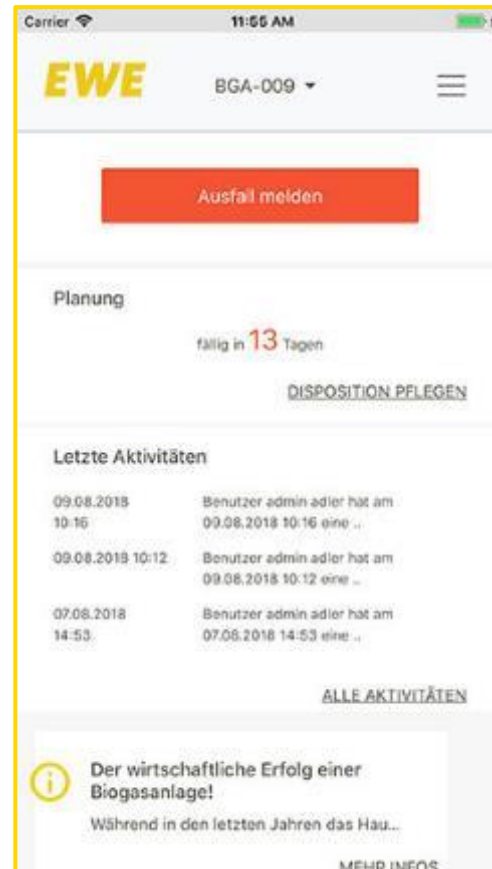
Carrier 11:55 AM

EWE BGA-009 ▾

Ausfall melden

Planung

fällig in 13 Tagen

DISPOSITION PFLEGEN

Letzte Aktivitäten

| | |
|---|---|
| 09.08.2018 10:16 | Benutzer admin adler hat am 09.08.2018 10:16 eine .. |
| 09.08.2018 10:12 | Benutzer admin adler hat am 09.08.2018 10:12 eine .. |
| 07.08.2018 14:53 | Benutzer admin adler hat am 07.08.2018 14:53 eine .. |

ALLE AKTIVITÄTEN

Der wirtschaftliche Erfolg einer Biogasanlage!

Während in den letzten Jahren das Hau...

MEHR INFOS